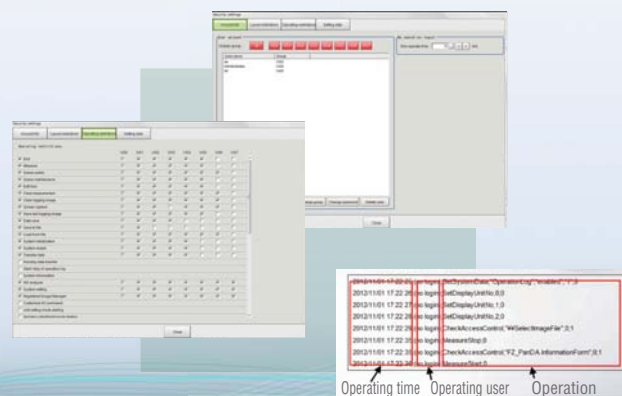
2012/11/01 17:22:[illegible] no login SetSystemData("OperationLog","enables",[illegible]
2012/11/01 17:22:26 no login SetDisplayUnitNo,0,0
2012/11/01 17:22:27 no login SetDisplayUnitNo,1,0
2012/11/01 17:22:28 no login SetDisplayUnitNo,2,0
2012/11/01 17:22:28 no login CheckAccessControl,"##SelectImageFile",0,1
2012/11/01 17:22:35 no login MeasureStop,0
2012/11/01 17:22:35 no login CheckAccessControl,"FZ_PanDA.InformationForm",0,1
2012/11/01 17:22:3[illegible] no login MeasureStart,0

Operating time Operating user Operation